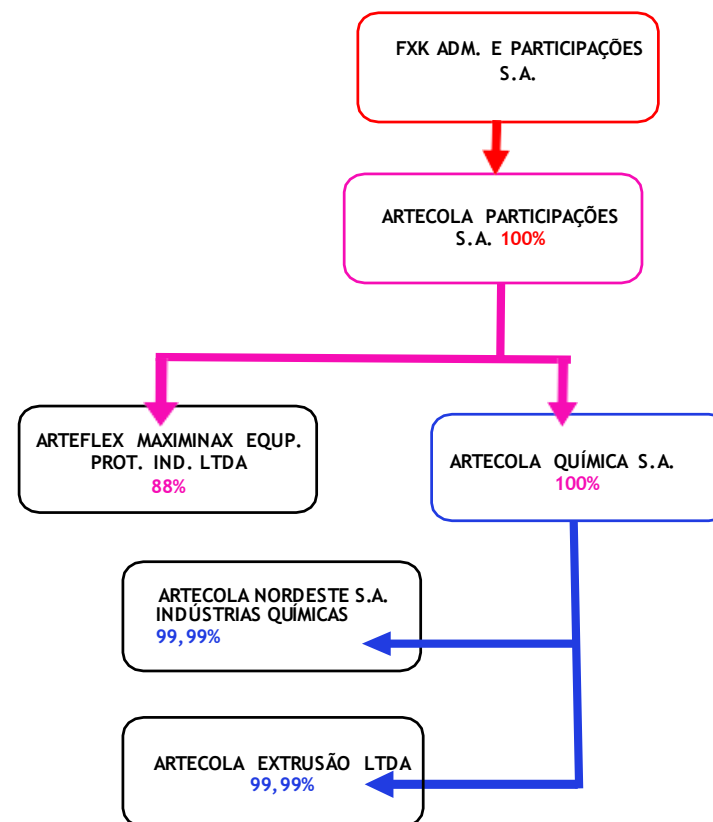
FXK ADM. E PARTICIPAÇÕES S.A.

ARTECOLA PARTICIPAÇÕES S.A. 100%

ARTEFLEX MAXIMINAX EQUP. PROT. IND. LTDA
88%

ARTECOLA QUÍMICA S.A.
100%

ARTECOLA NORDESTE S.A. INDÚSTRIAS QUÍMICAS
99,99%

ARTECOLA EXTRUSÃO LTDA
99,99%